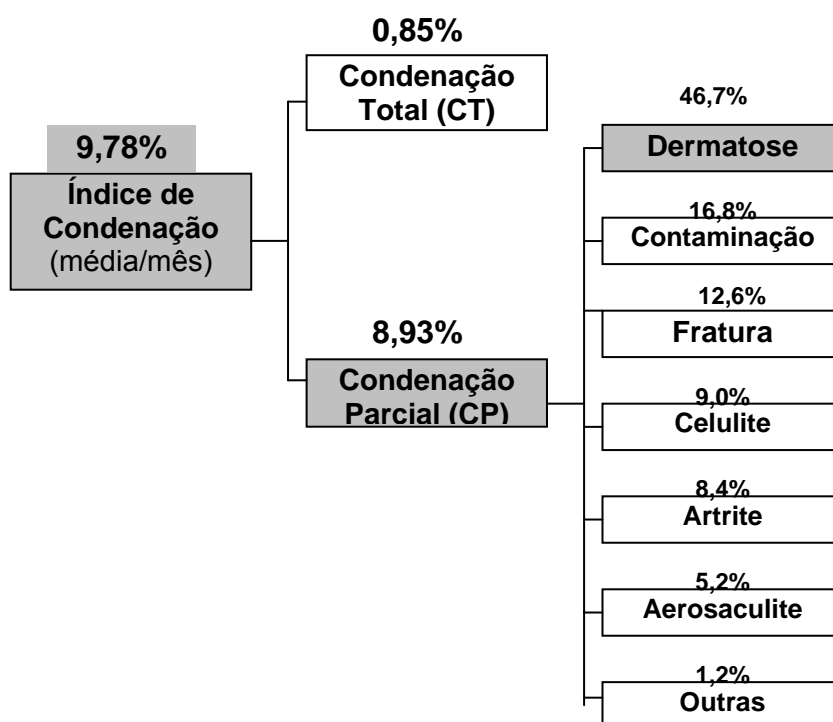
9,78%
Índice de Condenação (média/mês)

0,85%
Condenação Total (CT)

8,93%
Condenação Parcial (CP)

46,7%
Dermatose

16,8%
Contaminação

12,6%
Fratura

9,0%
Celulite

8,4%
Artrite

5,2%
Aerosaculite

1,2%
Outras